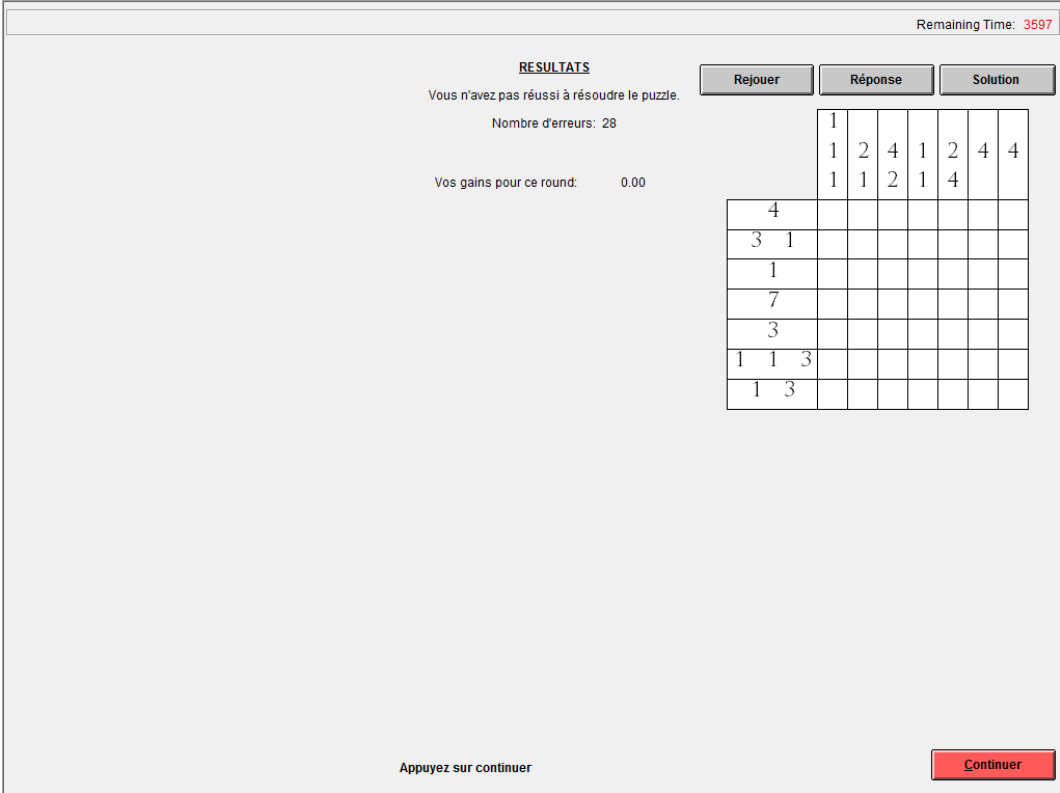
Remaining Time: 3597

RESULTATS

Vous n'avez pas réussi à résoudre le puzzle.

Nombre d'erreurs: 28

Vos gains pour ce round: 0.00

Rejouer
Réponse
Solution

| | 1 1 1 | 2 1 | 4 2 | 1 1 | 2 4 | 4 | 4 |
|---|---|---|---|---|---|---|---|
| 4 | | | | | | | |
| 3 1 | | | | | | | |
| 1 | | | | | | | |
| 7 | | | | | | | |
| 3 | | | | | | | |
| 1 1 3 | | | | | | | |
| 1 3 | | | | | | | |

Appuyez sur continuer

Continuer